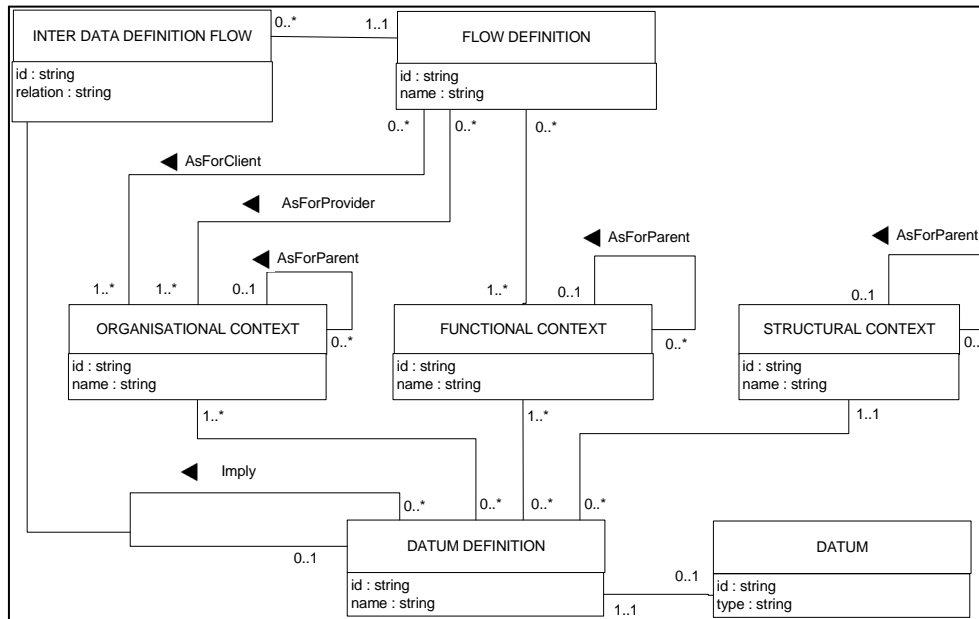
INTER DATA DEFINITION FLOW
id : string
relation : string

0..*
1..1

FLOW DEFINITION
id : string
name : string

0..*
0..*
0..*

AsForClient

AsForProvider

AsForParent

AsForParent

AsForParent

1..*
1..*
0..1

1..*
0..1

0..1

ORGANISATIONAL CONTEXT
id : string
name : string

0..*

FUNCTIONAL CONTEXT
id : string
name : string

0..*

STRUCTURAL CONTEXT
id : string
name : string

0..

1..*
1..*
1..1

Imply

0..*
0..*
0..*
0..*

0..1

DATUM DEFINITION
id : string
name : string

0..1
1..1

DATUM
id : string
type : string